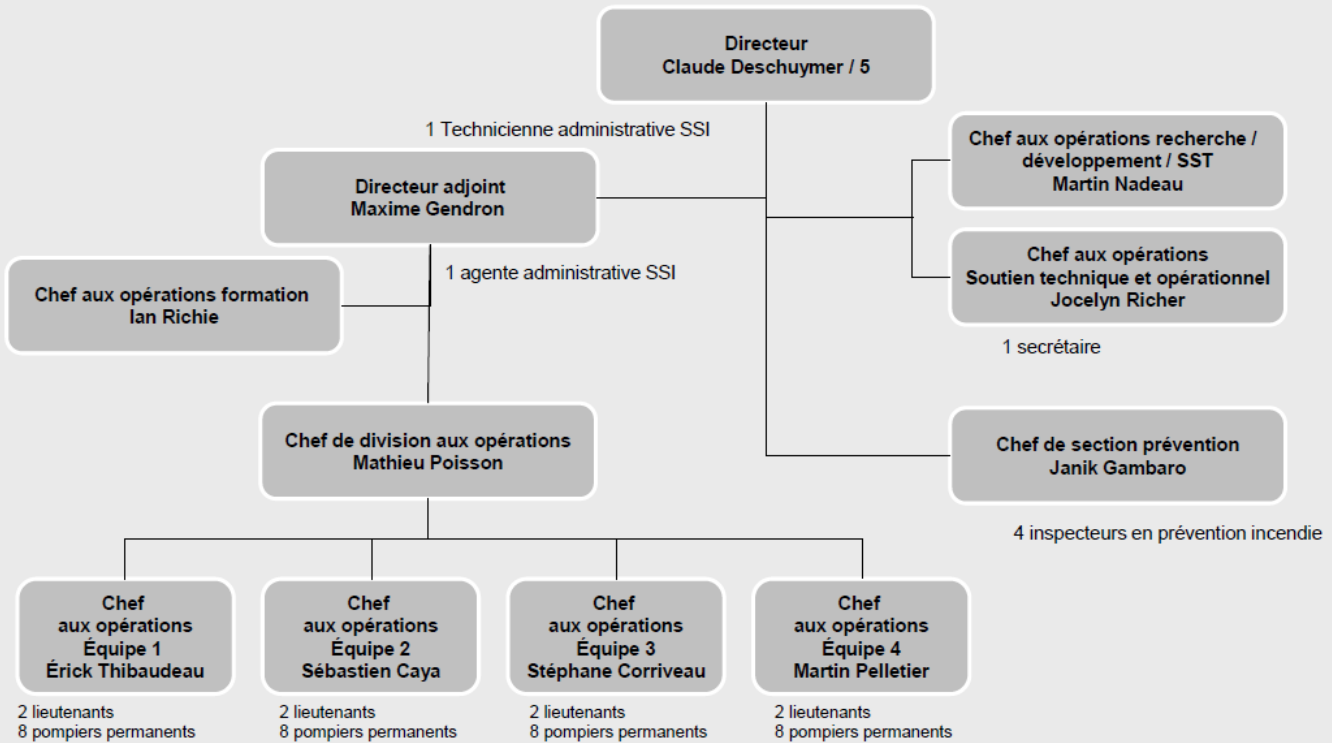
Directeur
Claude Deschuymer / 5

1 Technicienne administrative SSI

Directeur adjoint
Maxime Gendron

Chef aux opérations recherche / développement / SST
Martin Nadeau

Chef aux opérations
Soutien technique et opérationnel
Jocelyn Richer

1 secrétaire

1 agente administrative SSI

Chef aux opérations formation
Ian Richie

Chef de division aux opérations
Mathieu Poisson

Chef de section prévention
Janik Gambaro

4 inspecteurs en prévention incendie

Chef
aux opérations
Équipe 1
Érick Thibaudeau

2 lieutenants
8 pompiers permanents

Chef
aux opérations
Équipe 2
Sébastien Caya

2 lieutenants
8 pompiers permanents

Chef
aux opérations
Équipe 3
Stéphane Corriveau

2 lieutenants
8 pompiers permanents

Chef
aux opérations
Équipe 4
Martin Pelletier

2 lieutenants
8 pompiers permanents